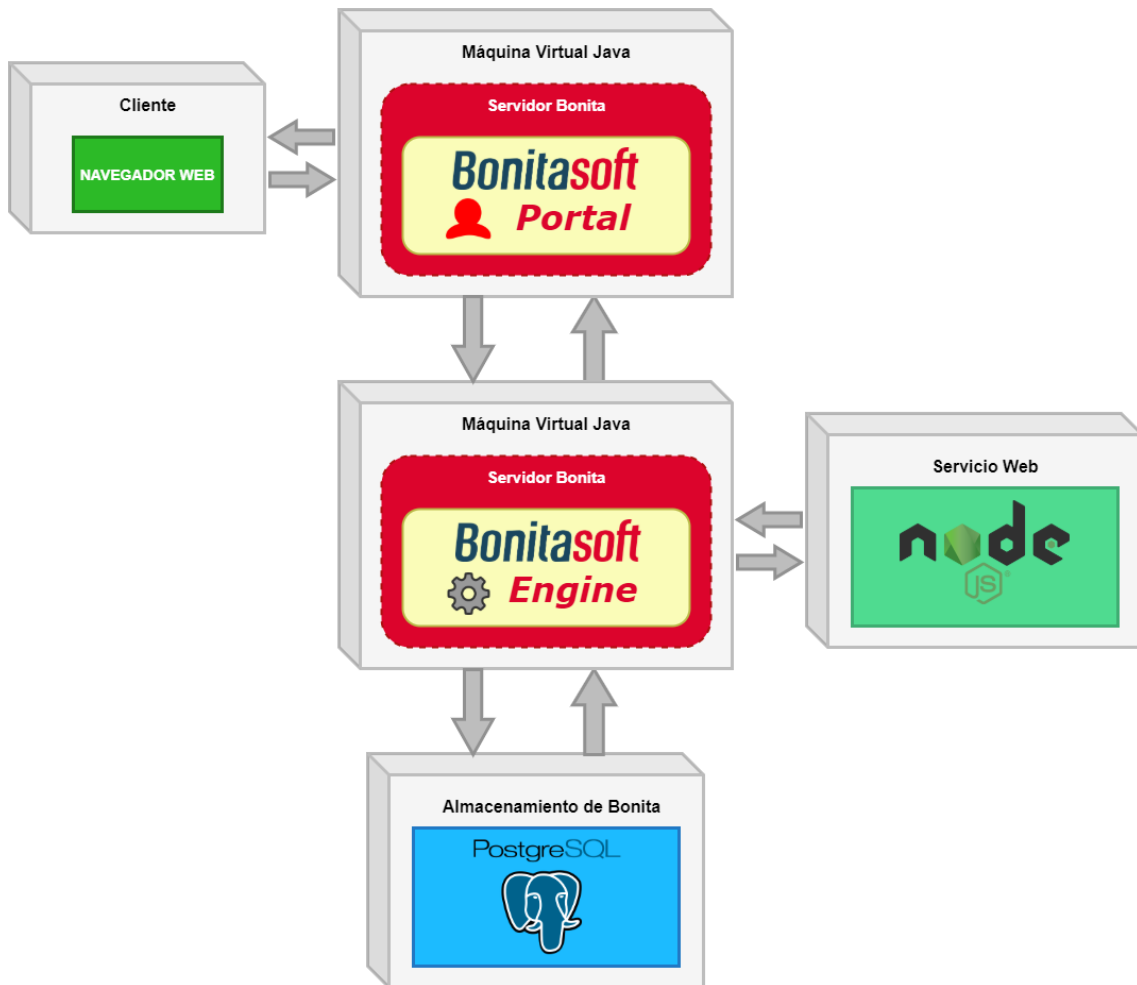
Máquina Virtual Java

Servidor Bonita

Bonitasoft

Portal

Cliente

NAVEGADOR WEB

Máquina Virtual Java

Servidor Bonita

Bonitasoft

Engine

Servicio Web

node

JS

Almacenamiento de Bonita

PostgreSQL